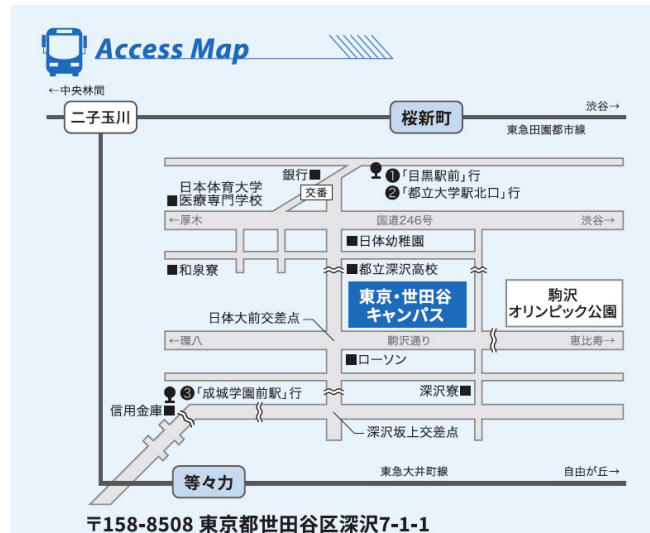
Access Map

←中央林間

二子玉川

桜新町

渋谷→

東急田園都市線

銀行■

❶「目黒駅前」行

❷「都立大学駅北口」行

日本体育大学
■医療専門学校

交番

←厚木

国道246号

渋谷→

■日体幼稚園

■和泉寮

■都立深沢高校

東京・世田谷
キャンパス

駒沢
オリンピック公園

日体大前交差点

←環八

駒沢通り

恵比寿→

■ローソン

❸「成城学園前駅」行

深沢寮■

信用金庫■

深沢坂上交差点

等々力

東急大井町線

自由が丘→

〒158-8508 東京都世田谷区深沢7-1-1